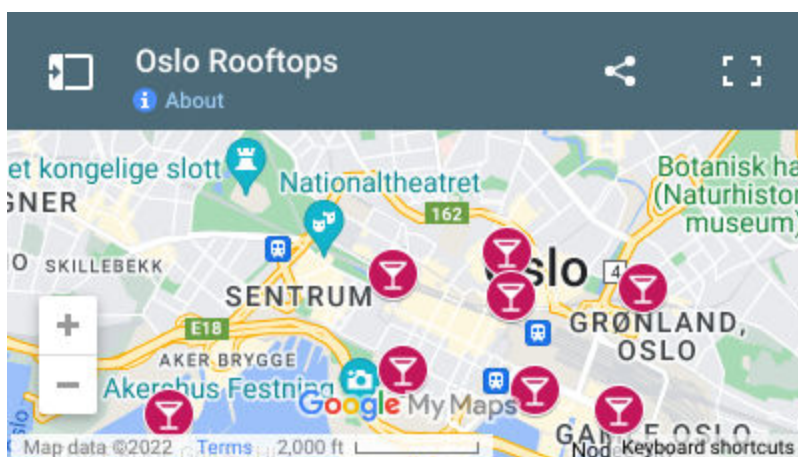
Oslo Rooftops
About

et kongelige slott
Nationaltheatret
GNER
162
Botanisk ha
(Naturhistor
museum)
O SKILLEBEKK
Oslo
4
SENTRUM
GRØNLAND,
OSLO
E18
AKER BRYGGE
Akershus Festning
Google My Maps
GAMLE OSLO
Map data ©2022 Terms 2,000 ft
Keyboard shortcuts